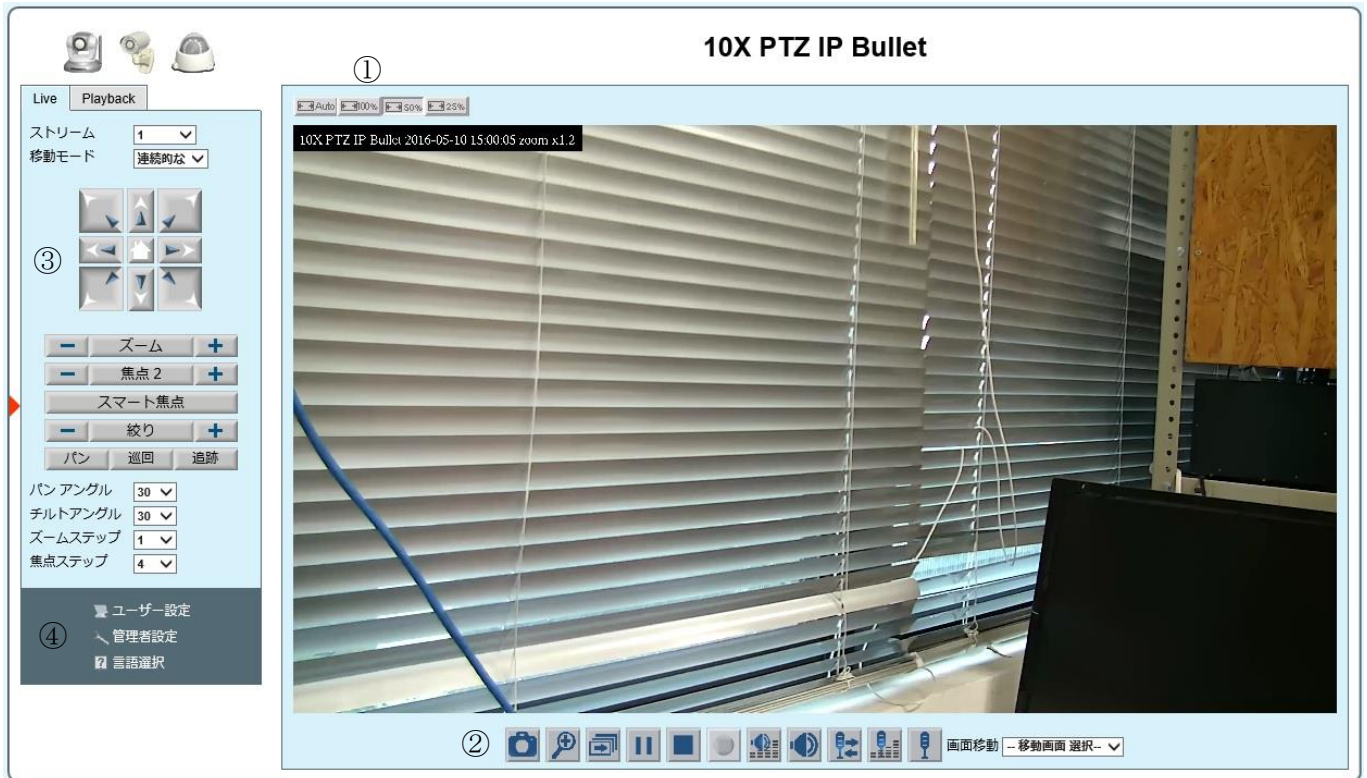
10X PTZ IP Bullet

①

Auto 100% 50% 25%

10X PTZ IP Bullet 2016-05-10 15:00:05 zoom x1.2

Live Playback

ストリーム 1
移動モード 連続的な

③

− ズーム +
− 焦点 2 +
スマート焦点
− 絞り +
パン 巡回 追跡

パン アングル 30
チルトアングル 30
ズームステップ 1
焦点ステップ 4

④

ユーザー設定
管理者設定
言語選択

②

画面移動 -- 移動画面 選択--